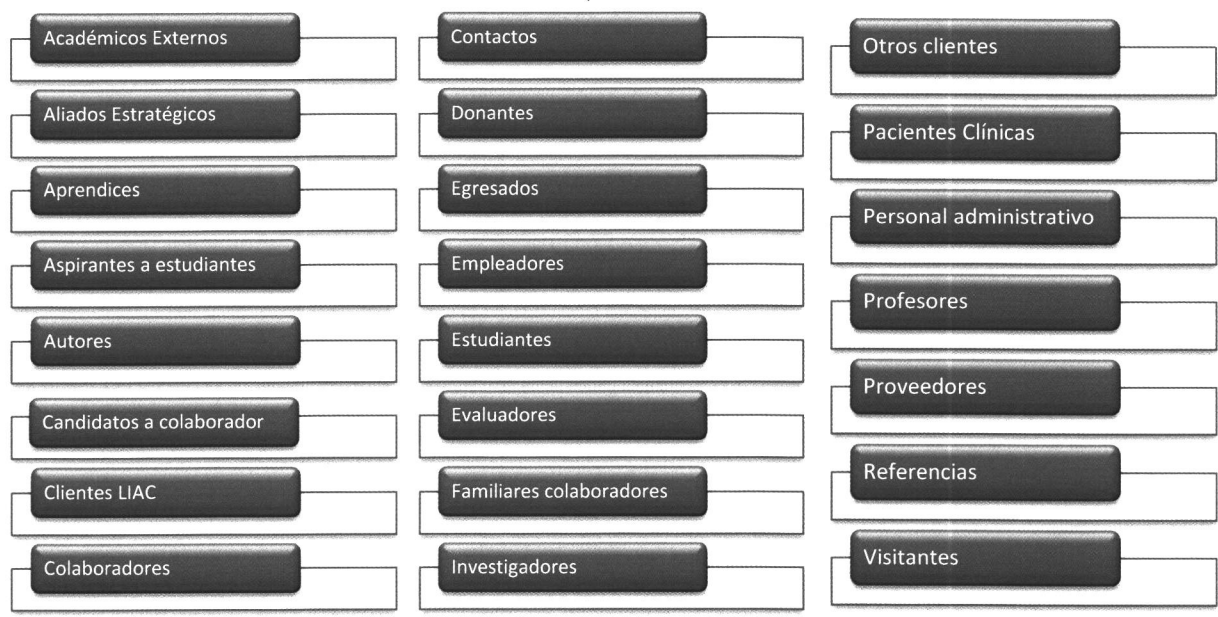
Académicos Externos

Aliados Estratégicos

Aprendices

Aspirantes a estudiantes

Autores

Candidatos a colaborador

Clientes LIAC

Colaboradores

Contactos

Donantes

Egresados

Empleadores

Estudiantes

Evaluadores

Familiares colaboradores

Investigadores

Otros clientes

Pacientes Clínicas

Personal administrativo

Profesores

Proveedores

Referencias

Visitantes